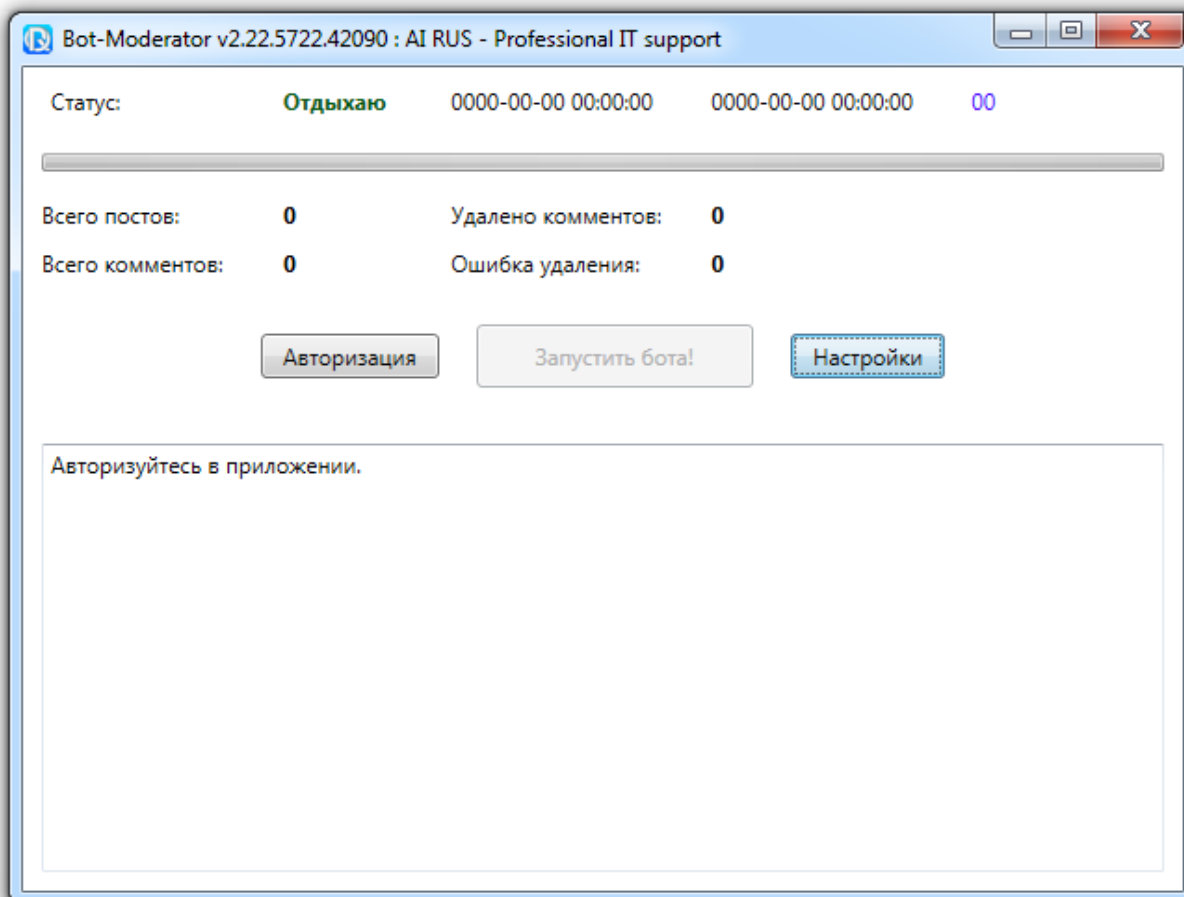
Bot-Moderator v2.22.5722.42090 : AI RUS - Professional IT support

Статус: Отдыхаю 0000-00-00 00:00:00 0000-00-00 00:00:00 00

Всего постов: 0 Удалено комментов: 0

Всего комментов: 0 Ошибка удаления: 0

Авторизация Запустить бота! Настройки

Авторизуйтесь в приложении.